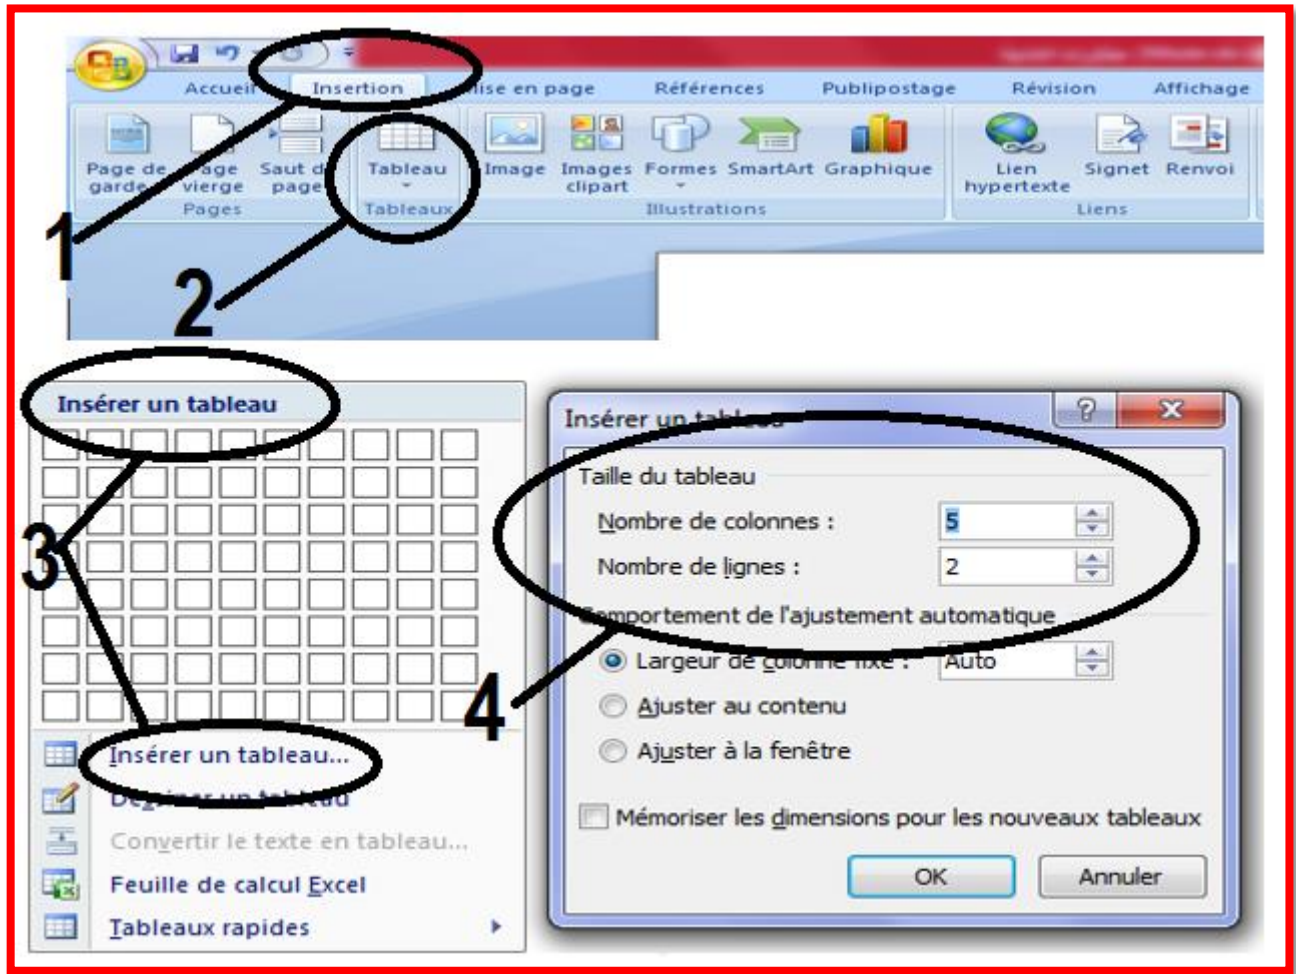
Accueil Insertion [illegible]ise en page Références Publipostage Révision Affichage

Page de garde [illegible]age vierge Saut d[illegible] page Pages
Tableau Tableaux
Image Images clipart Formes SmartArt Graphique Illustrations
Lien hypertexte Signet Renvoi Liens

1
2

Insérer un tableau

3

Insérer un tableau...
De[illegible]
Convertir le texte en tableau...
Feuille de calcul Excel
Tableaux rapides

Insérer un tab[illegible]
?
X
Taille du tableau
Nombre de colonnes : 5
Nombre de lignes : 2
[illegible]mportement de l'ajustement automatique
Largeur de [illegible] : Auto
Ajuster au contenu
Ajuster à la fenêtre
Mémoriser les dimensions pour les nouveaux tableaux
OK
Annuler

4